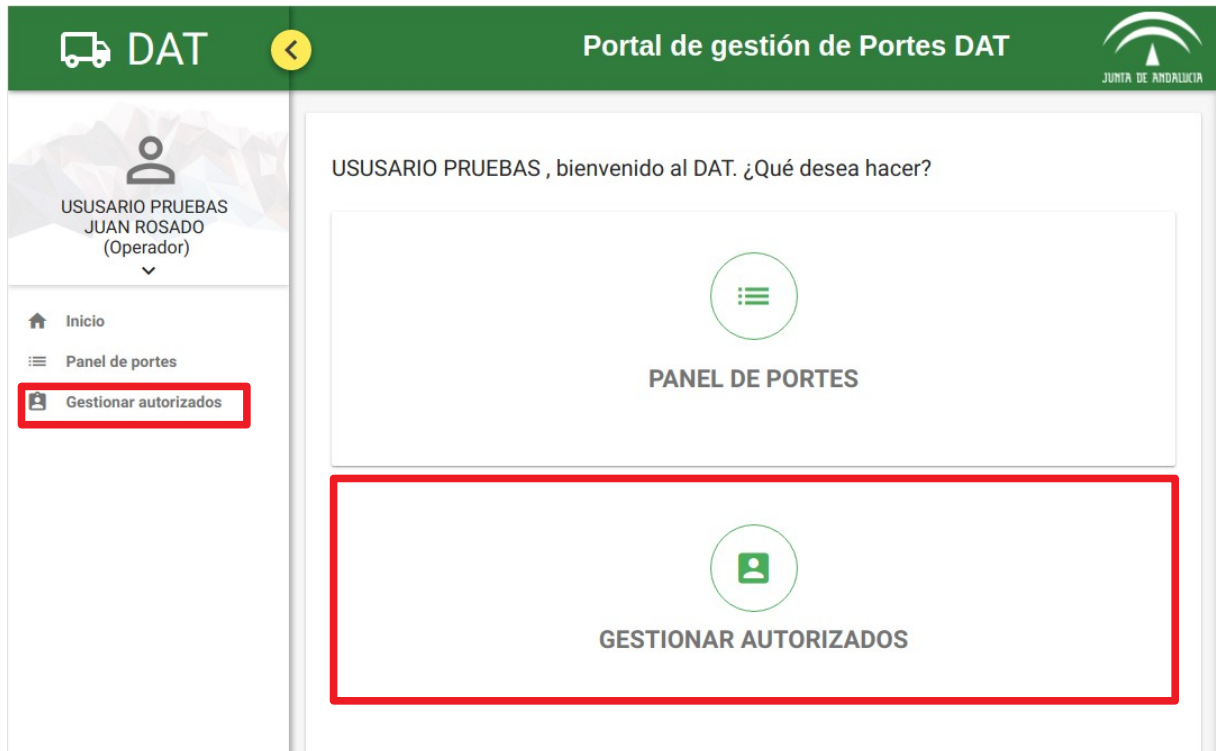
DAT

Portal de gestión de Portes DAT

JUNTA DE ANDALUCIA

USUSARIO PRUEBAS
JUAN ROSADO
(Operador)

Inicio
Panel de portes
Gestionar autorizados

USUSARIO PRUEBAS , bienvenido al DAT. ¿Qué desea hacer?

PANEL DE PORTES

GESTIONAR AUTORIZADOS